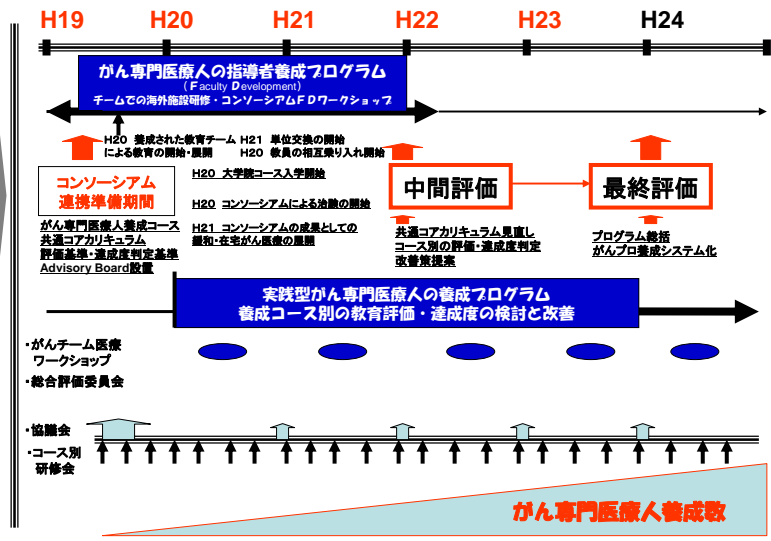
H19 H20 H21 H22 H23 H24

がん専門医療人の指導者養成プログラム
（Faculty Development）
チームでの海外施設研修・コンソーシアムＦＤワークショップ

H20 養成された教育チームによる教育の開始・展開
H21 単位交換の開始
H20 教員の相互乗り入れ開始

コンソーシアム連携準備期間

がん専門医療人養成コース
共通コアカリキュラム
評価基準・達成度判定基準
Advisory Board設置

H20 大学院コース入学開始
H20 コンソーシアムによる治験の開始
H21 コンソーシアムの成果としての緩和・在宅がん医療の展開

中間評価

共通コアカリキュラム見直し
コース別の評価・達成度判定
改善策提案

最終評価

プログラム総括
がんプロ養成システム化

実践型がん専門医療人の養成プログラム
養成コース別の教育評価・達成度の検討と改善

・がんチーム医療ワークショップ
・総合評価委員会

・協議会
・コース別研修会

がん専門医療人養成数